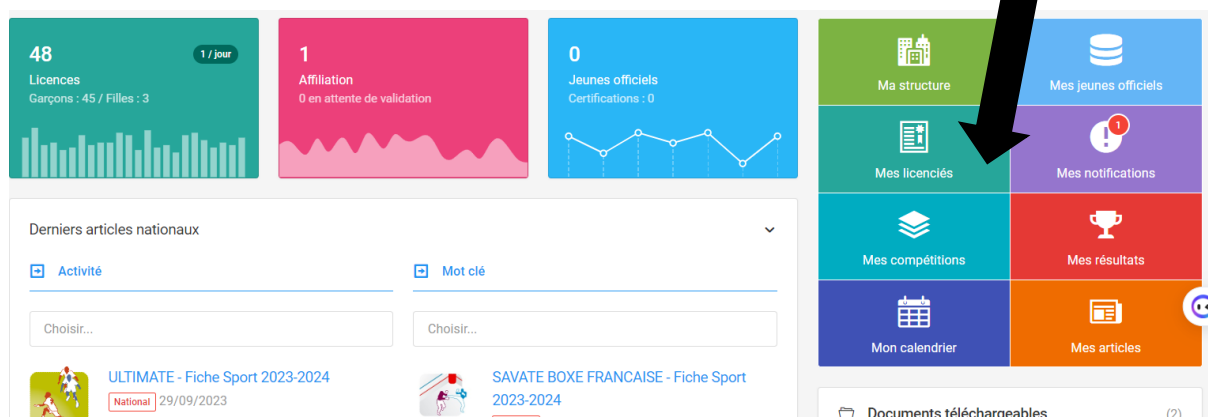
48
1 / jour
Licences
Garçons : 45 / Filles : 3

1
Affiliation
0 en attente de validation

0
Jeunes officiels
Certifications : 0

Ma structure
Mes jeunes officiels
Mes licenciés
1
Mes notifications
Mes compétitions
Mes résultats
Mon calendrier
Mes articles

Derniers articles nationaux

Activité
Mot clé

Choisir...
Choisir...

ULTIMATE - Fiche Sport 2023-2024
National 29/09/2023

SAVATE BOXE FRANCAISE - Fiche Sport 2023-2024

Documents téléchargeables (2)